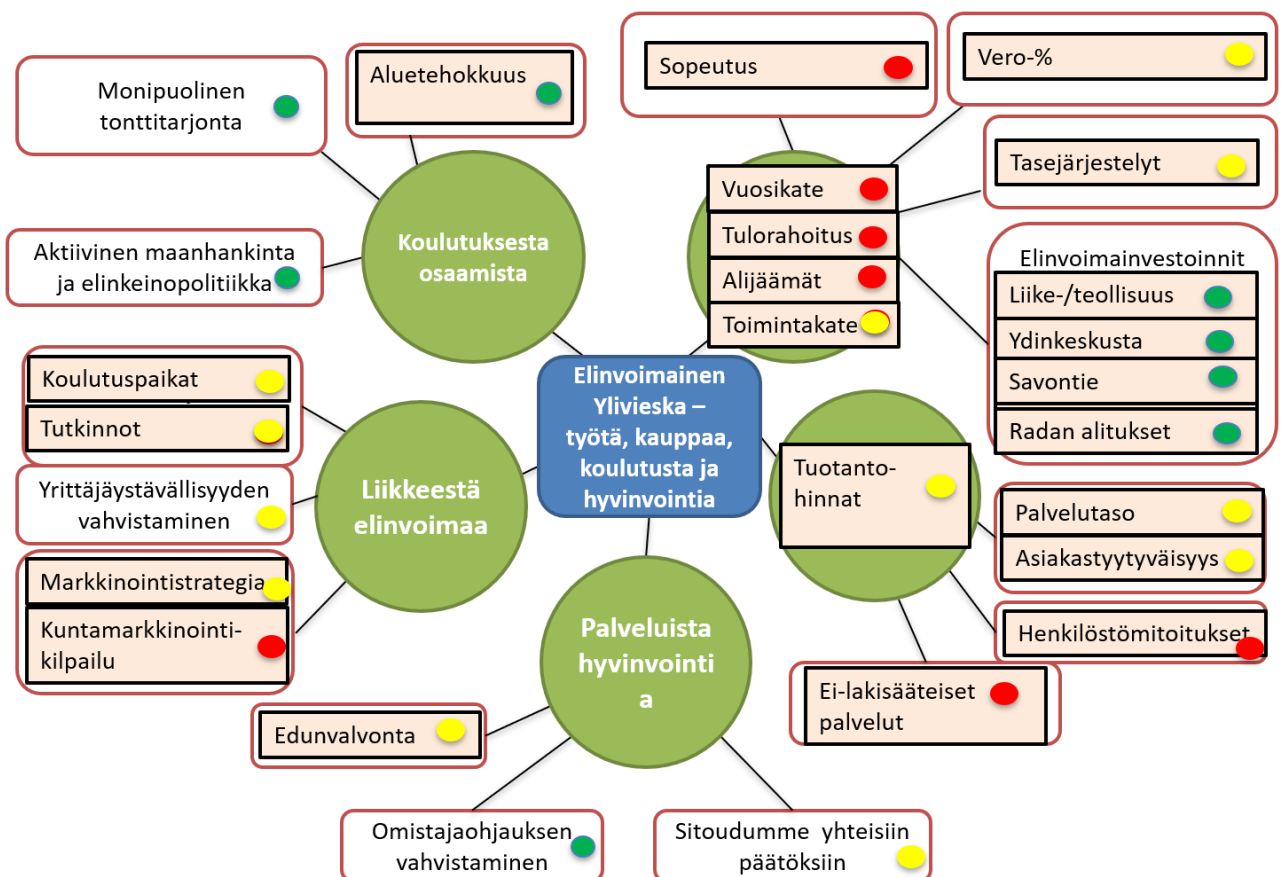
Monipuolinen tonttitarjonta

Aluetehokkuus

Sopeutus

Vero-%

Tasejärjestelyt

Aktiivinen maanhankinta ja elinkeinopolitiikka

Koulutuksesta osaamista

Vuosikate

Tulorahoitus

Alijäämät

Toimintakate

Elinvoimainvestoinnit

Liike-/teollisuus

Ydinkeskusta

Savontie

Radan alitukset

Koulutuspaikat

Tutkinnot

Elinvoimainen Ylivieska – työtä, kauppaa, koulutusta ja hyvinvointia

Yrittäjäystävällisyyden vahvistaminen

Liikkeestä elinvoimaa

Tuotanto-hinnat

Palvelutaso

Asiakastyytyväisyys

Markkinointistrategia

Kuntamarkkinointi-kilpailu

Palveluista hyvinvointia

Henkilöstömitoitukset

Ei-lakisääteiset palvelut

Edunvalvonta

Omistajaohjauksen vahvistaminen

Sitoudumme yhteisiin päätöksiin